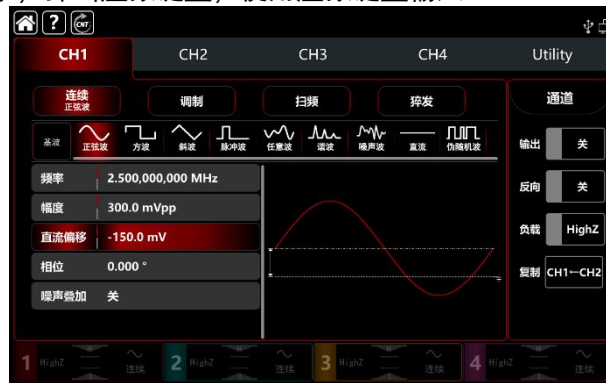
CH1 CH2 CH3 CH4 Utility

连续
正弦波

调制

扫频

猝发

通道

基波 正弦波 方波 斜波 脉冲波 任意波 谐波 噪声波 直流 伪随机波

输出 关

反向 关

负载 HighZ

复制 CH1→CH2

| 频率 | 2.500,000,000 MHz |
|---|---|
| 幅度 | 300.0 mVpp |
| 直流偏移 | -150.0 mV |
| 相位 | 0.000 ° |
| 噪声叠加 | 关 |

1 HighZ 连续 2 HighZ 连续 3 HighZ 连续 4 HighZ 连续